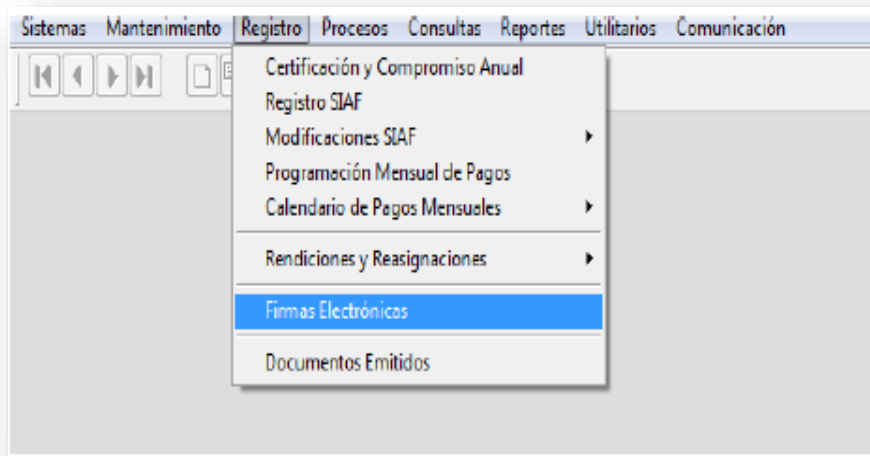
Sistemas Mantenimiento Registro Procesos Consultas Reportes Utilitarios Comunicación

Certificación y Compromiso Anual
Registro SIAF
Modificaciones SIAF
Programación Mensual de Pagos
Calendario de Pagos Mensuales
Rendiciones y Reasignaciones
Firmas Electrónicas
Documentos Emitidos